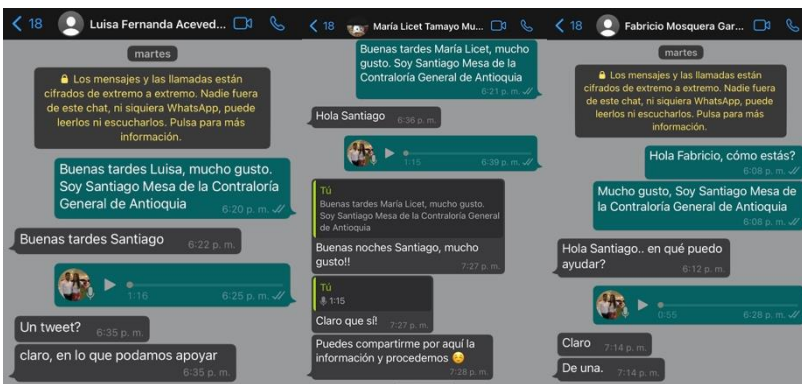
< 18 Luisa Fernanda Aceved...

martes

🔒 Los mensajes y las llamadas están cifrados de extremo a extremo. Nadie fuera de este chat, ni siquiera WhatsApp, puede leerlos ni escucharlos. Pulsa para más información.

Buenas tardes Luisa, mucho gusto. Soy Santiago Mesa de la Contraloría General de Antioquia 6:20 p. m.

Buenas tardes Santiago 6:22 p. m.

1:16 6:25 p. m.

Un tweet? 6:35 p. m.

claro, en lo que podamos apoyar 6:35 p. m.

< 18 María Licet Tamayo Mu...

Buenas tardes María Licet, mucho gusto. Soy Santiago Mesa de la Contraloría General de Antioquia 6:21 p. m.

Hola Santiago 6:36 p. m.

1:15 6:39 p. m.

Tú
Buenas tardes María Licet, mucho gusto. Soy Santiago Mesa de la Contraloría General de Antioquia

Buenas noches Santiago, mucho gusto!! 7:27 p. m.

Tú
1:15

Claro que sí! 7:27 p. m.

Puedes compartirme por aquí la información y procedemos 😊 7:28 p. m.

< 18 Fabricio Mosquera Gar...

martes

🔒 Los mensajes y las llamadas están cifrados de extremo a extremo. Nadie fuera de este chat, ni siquiera WhatsApp, puede leerlos ni escucharlos. Pulsa para más información.

Hola Fabricio, cómo estás? 6:08 p. m.

Mucho gusto, Soy Santiago Mesa de la Contraloría General de Antioquia 6:08 p. m.

Hola Santiago.. en qué puedo ayudar? 6:12 p. m.

0:55 6:28 p. m.

Claro 7:14 p. m.

De una. 7:14 p. m.